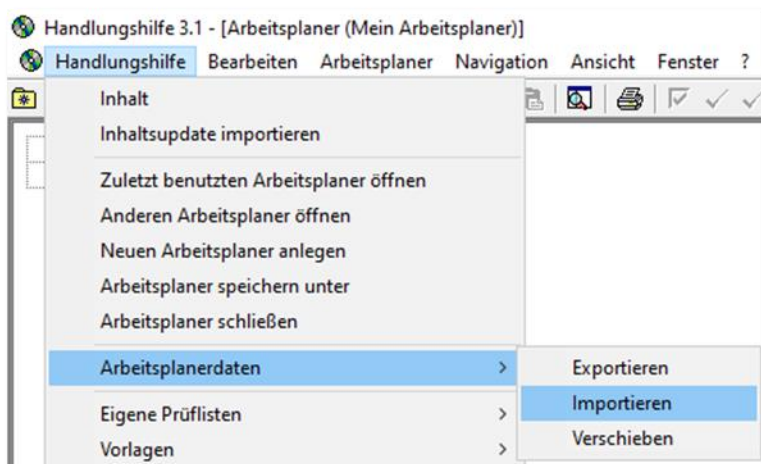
Handlungshilfe 3.1 - [Arbeitsplaner (Mein Arbeitsplaner)]

Handlungshilfe Bearbeiten Arbeitsplaner Navigation Ansicht Fenster ?

Inhalt
Inhaltsupdate importieren

Zuletzt benutzten Arbeitsplaner öffnen
Anderen Arbeitsplaner öffnen
Neuen Arbeitsplaner anlegen
Arbeitsplaner speichern unter
Arbeitsplaner schließen

Arbeitsplanerdaten >

Eigene Prüflisten >
Vorlagen >

Exportieren
Importieren
Verschieben